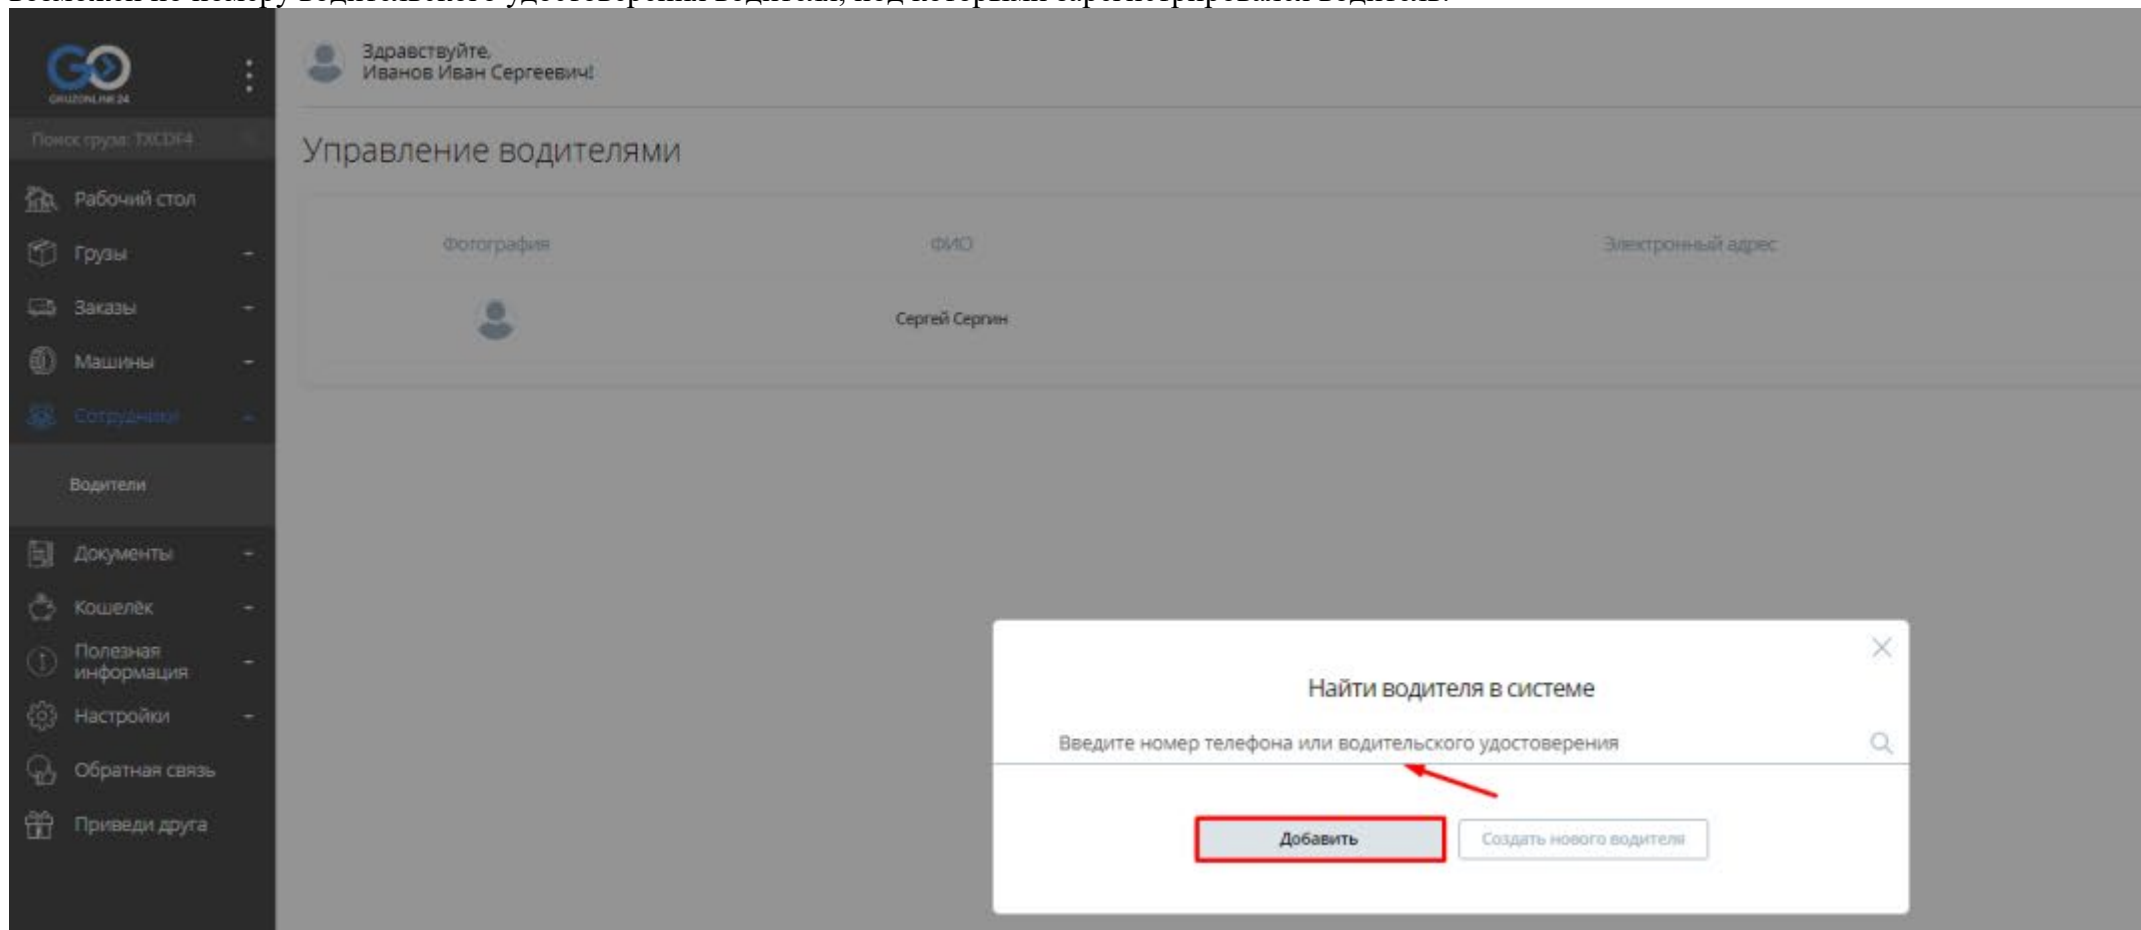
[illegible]

GO
GRUZONLINE 24

Поиск груза: TXCDF4

Рабочий стол
Грузы
Заказы
Машины
Сотрудники
Водители
Документы
Кошелёк
Полезная информация
Настройки
Обратная связь
Приведи друга

Здравствуйте,
Иванов Иван Сергеевич!

Управление водителями

| Фотография | ФИО | Электронный адрес |
|---|---|---|
| | Сергей Сергин | |

Найти водителя в системе

Введите номер телефона или водительского удостоверения

Добавить
Создать нового водителя